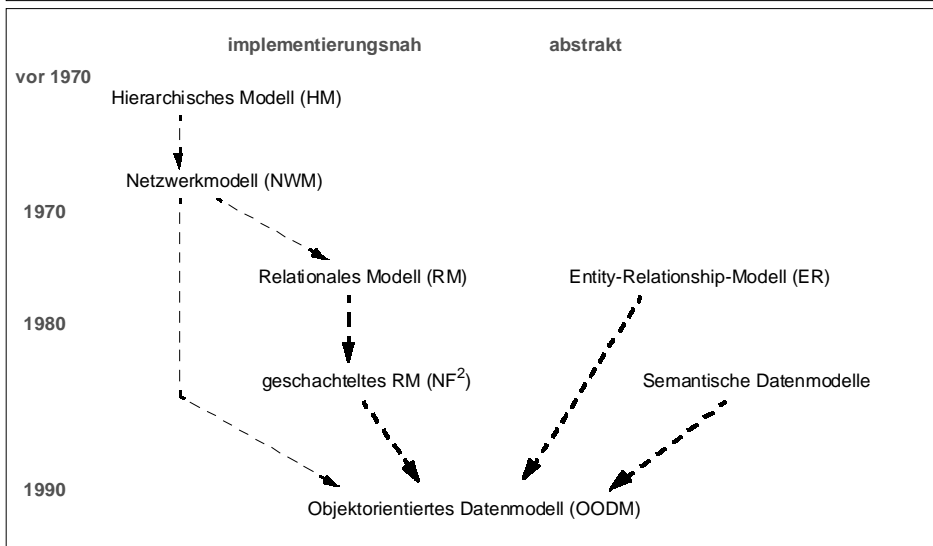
implementierungsnah

abstrakt

vor 1970

Hierarchisches Modell (HM)

Netzwerkmodell (NWM)

1970

Relationales Modell (RM)

Entity-Relationship-Modell (ER)

1980

geschachteltes RM ($NF^2$)

Semantische Datenmodelle

1990

Objektorientiertes Datenmodell (OODM)